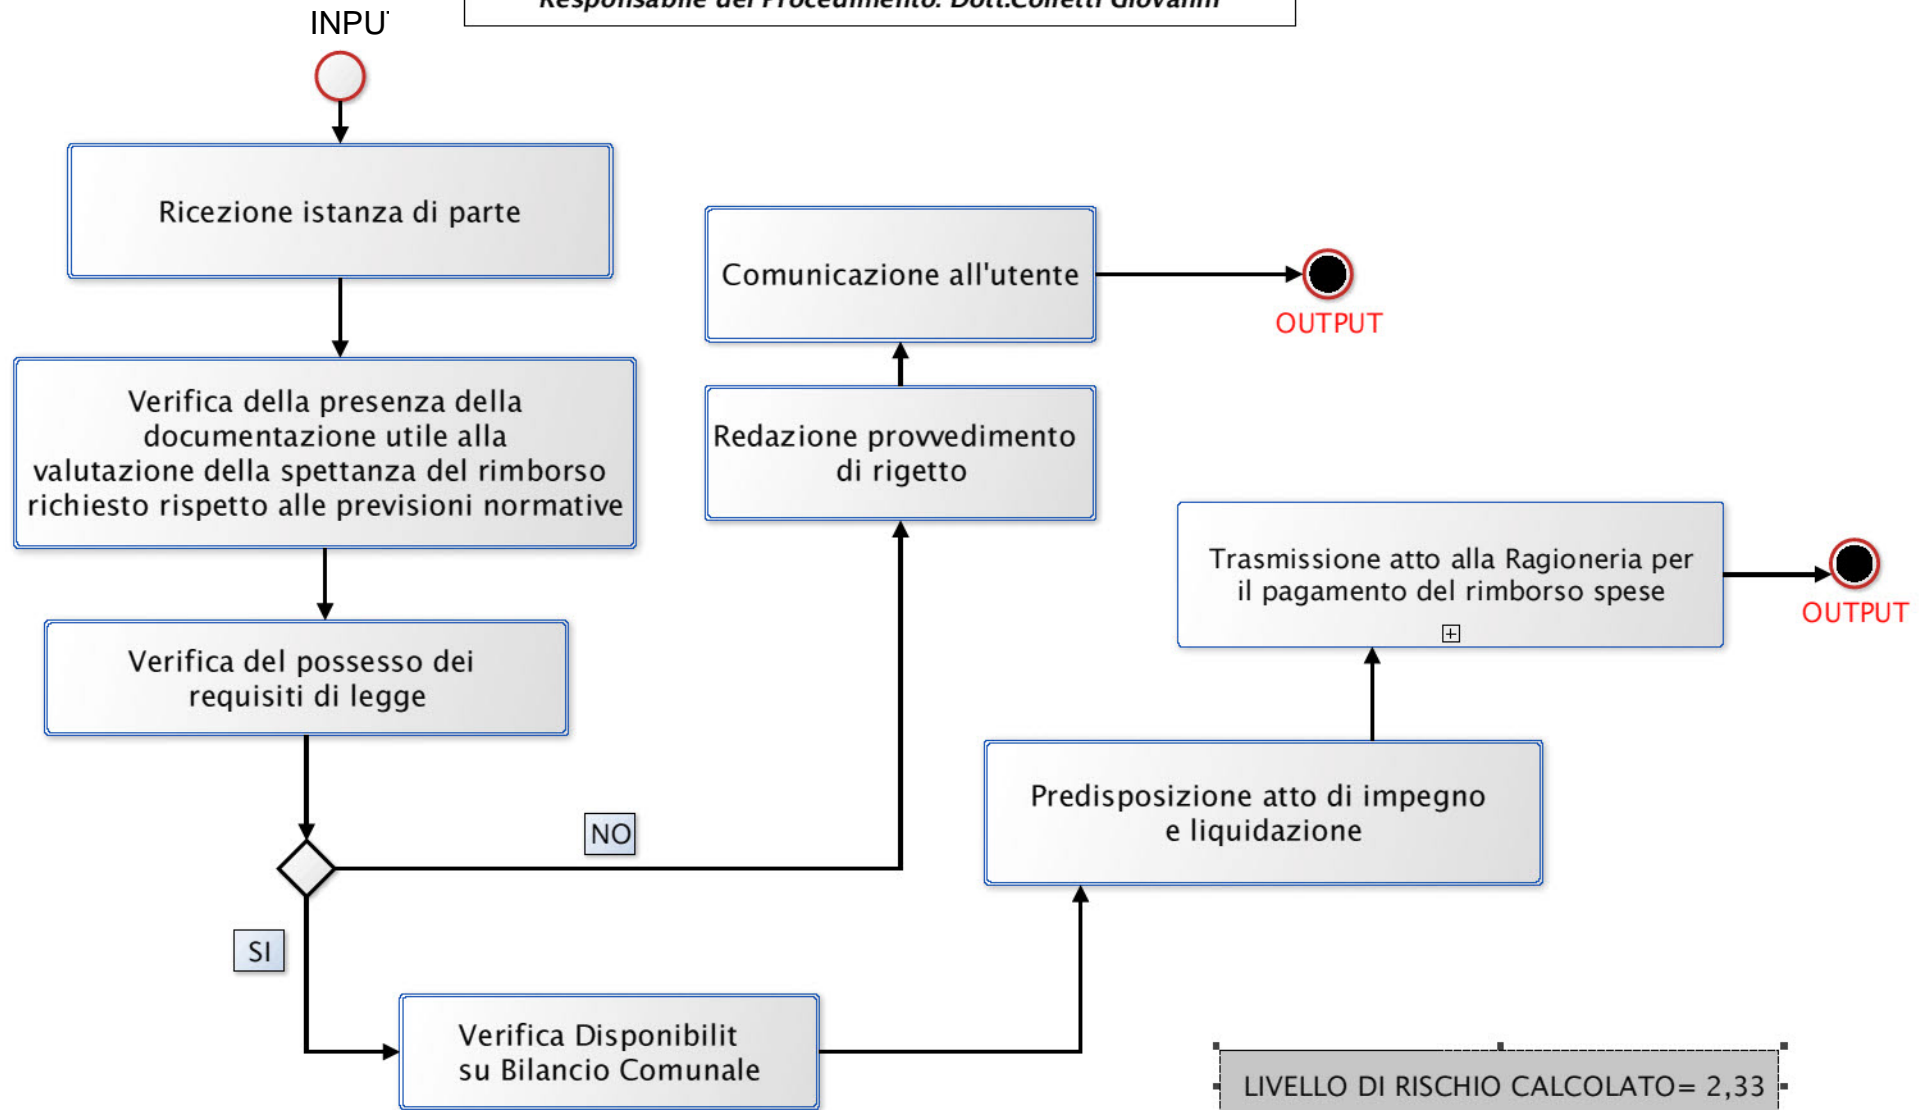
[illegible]

INPU

Ricezione istanza di parte

Verifica della presenza della documentazione utile alla valutazione della spettanza del rimborso richiesto rispetto alle previsioni normative

Verifica del possesso dei requisiti di legge

NO

SI

Verifica Disponibilit su Bilancio Comunale

Comunicazione all'utente

OUTPUT

Redazione provvedimento di rigetto

Trasmissione atto alla Ragioneria per il pagamento del rimborso spese

OUTPUT

Predisposizione atto di impegno e liquidazione

LIVELLO DI RISCHIO CALCOLATO= 2,33